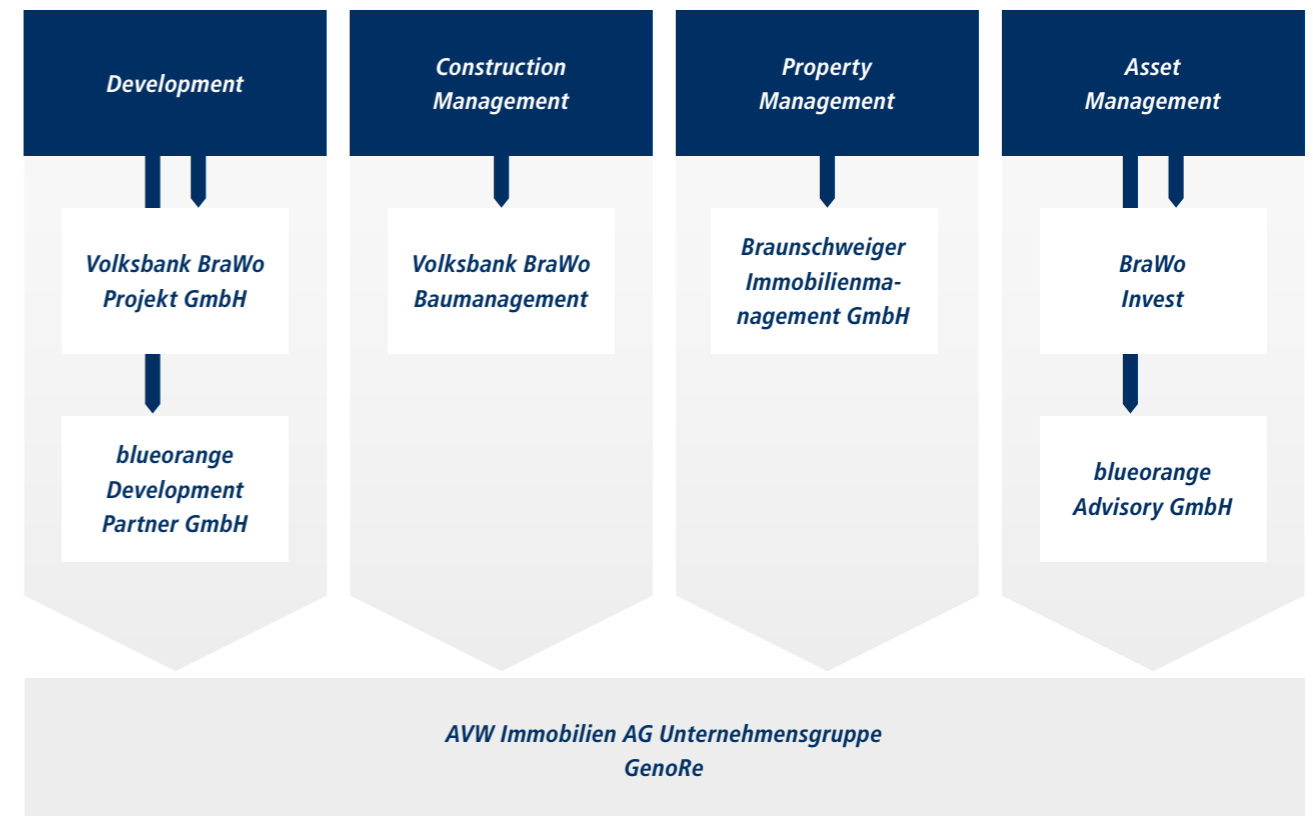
Development

Construction Management

Property Management

Asset Management

Volksbank BraWo Projekt GmbH

Volksbank BraWo Baumanagement

Braunschweiger Immobilienmanagement GmbH

BraWo Invest

blueorange Development Partner GmbH

blueorange Advisory GmbH

AVW Immobilien AG Unternehmensgruppe GenoRe